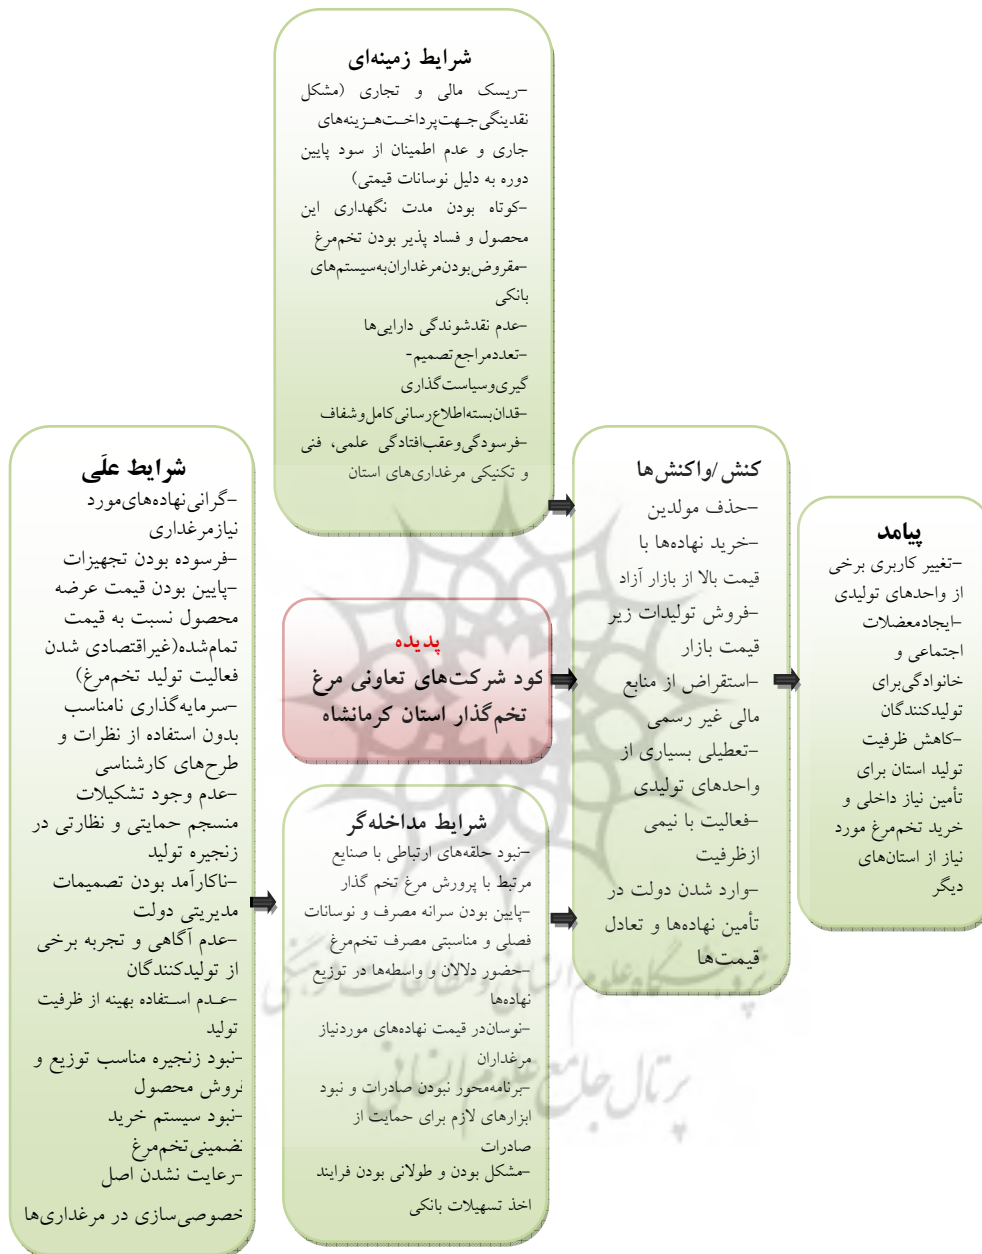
شرایط زمینه‌ای
-ریسک مالی و تجاری (مشکل نقدینگی جهت پرداخت هزینه‌های جاری و عدم اطمینان از سود پایین دوره به دلیل نوسانات قیمتی)
-کوتاه بودن مدت نگهداری این محصول و فساد پذیر بودن تخم‌مرغ
-مقروض بودن مرغداران به سیستم‌های بانکی
-عدم نقدشوندگی دارایی‌ها
-تعدد مراجع تصمیم‌گیری و سیاست‌گذاری
-فقدان بسته اطلاع‌رسانی کامل و شفاف
-فرسودگی و عقب‌افتادگی علمی، فنی و تکنیکی مرغداری‌های استان

شرایط علّی
-گرانی نهاده‌های مورد نیاز مرغداری
-فرسوده بودن تجهیزات
-پایین بودن قیمت عرضه محصول نسبت به قیمت تمام‌شده (غیراقتصادی شدن فعالیت تولید تخم‌مرغ)
-سرمایه‌گذاری نامناسب بدون استفاده از نظرات و طرح‌های کارشناسی
-عدم وجود تشکیلات منسجم حمایتی و نظارتی در زنجیره تولید
-ناکارآمد بودن تصمیمات مدیریتی دولت
-عدم آگاهی و تجربه برخی از تولیدکنندگان
-عدم استفاده بهینه از ظرفیت تولید
-نبود زنجیره مناسب توزیع و فروش محصول
-نبود سیستم خرید تضمینی تخم‌مرغ
-رعایت نشدن اصل خصوصی‌سازی در مرغداری‌ها

پدیده
کود شرکت‌های تعاونی مرغ تخم‌گذار استان کرمانشاه

شرایط مداخله‌گر
-نبود حلقه‌های ارتباطی با صنایع مرتبط با پرورش مرغ تخم گذار
-پایین بودن سرانه مصرف و نوسانات فصلی و مناسبتی مصرف تخم‌مرغ
-حضور دلالان و واسطه‌ها در توزیع نهاده‌ها
-نوسان در قیمت نهاده‌های مورد نیاز مرغداران
-برنامه‌محور نبودن صادرات و نبود ابزارهای لازم برای حمایت از صادرات
-مشکل بودن و طولانی بودن فرایند اخذ تسهیلات بانکی

کنش/واکنش‌ها
-حذف مولدین
-خرید نهاده‌ها با قیمت بالا از بازار آزاد
-فروش تولیدات زیر قیمت بازار
-استقراض از منابع مالی غیر رسمی
-تعطیلی بسیاری از واحدهای تولیدی
-فعالیت با نیمی از ظرفیت
-وارد شدن دولت در تأمین نهاده‌ها و تعادل قیمت‌ها

پیامد
-تغییر کاربری برخی از واحدهای تولیدی
-ایجاد معضلات اجتماعی و خانوادگی برای تولیدکنندگان
-کاهش ظرفیت تولید استان برای تأمین نیاز داخلی و خرید تخم‌مرغ مورد نیاز از استان‌های دیگر